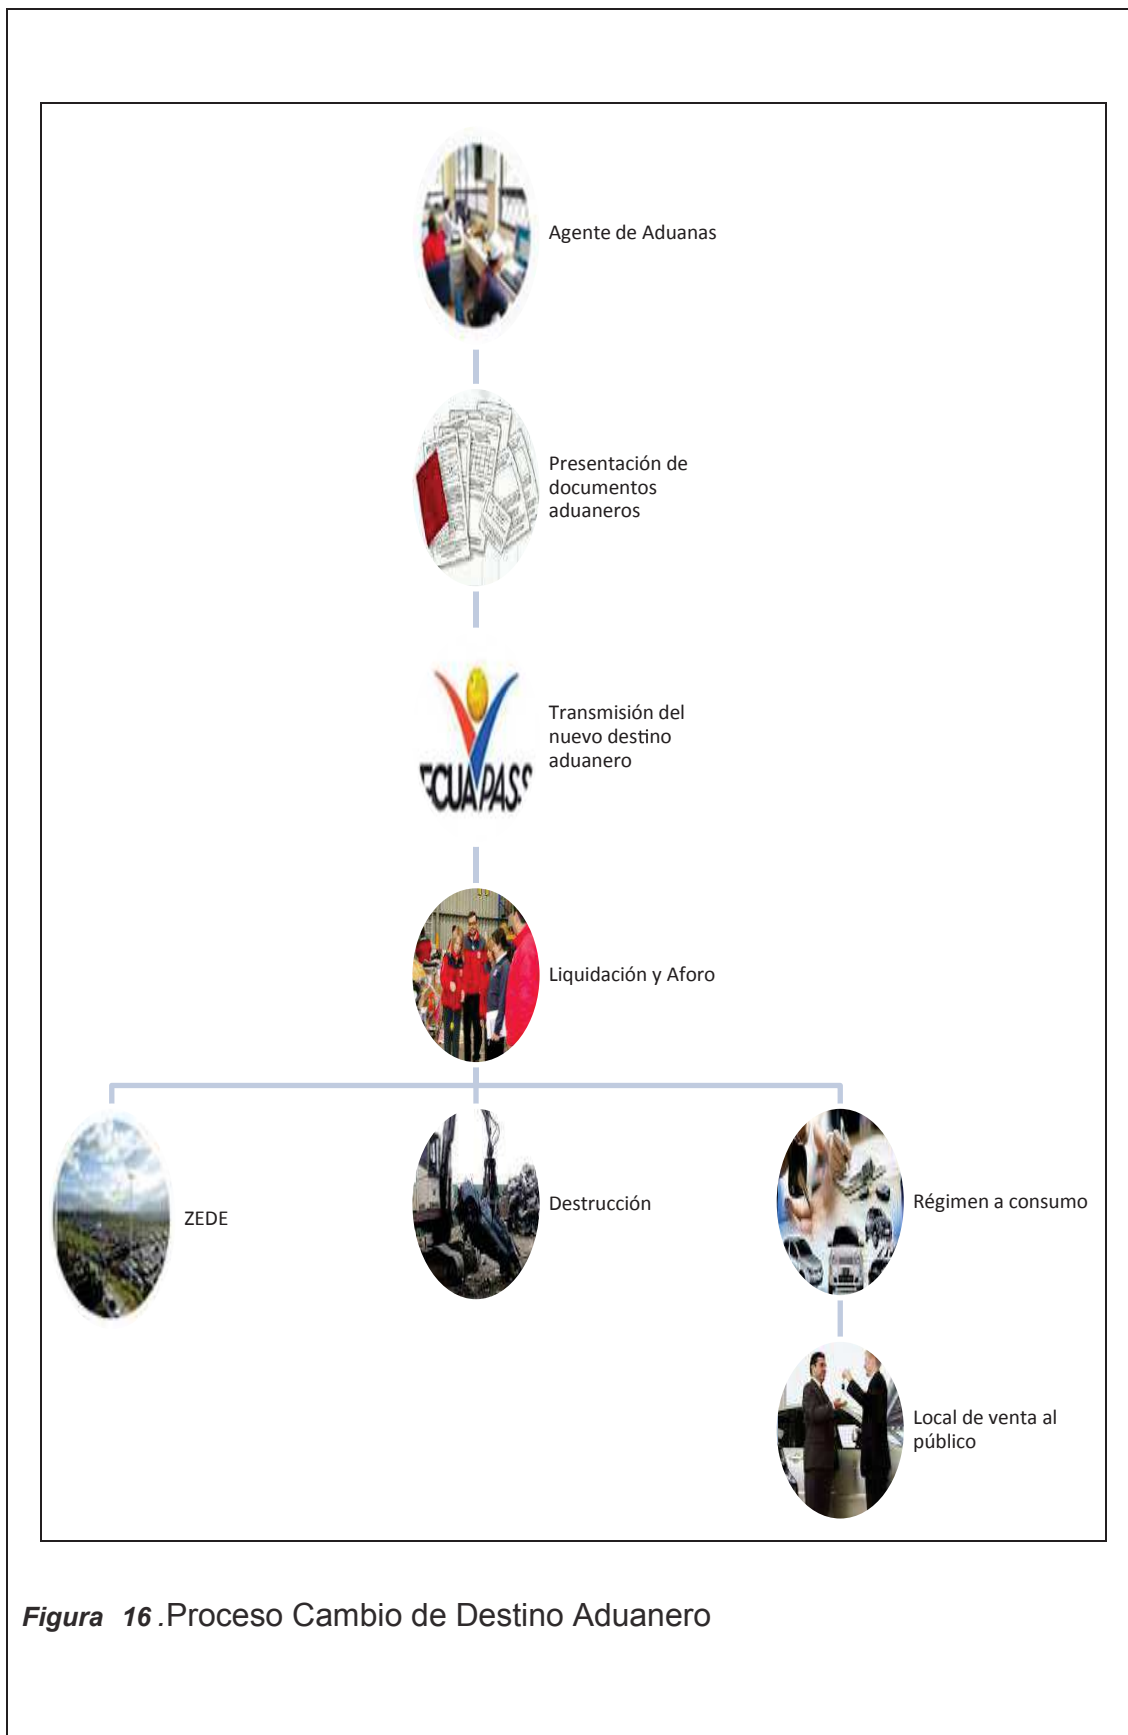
Agente de Aduanas

Presentación de documentos aduaneros

ECUAPASS

Transmisión del nuevo destino aduanero

Liquidación y Aforo

ZEDE

Destrucción

Régimen a consumo

Local de venta al público

*Figura 16 .*Proceso Cambio de Destino Aduanero